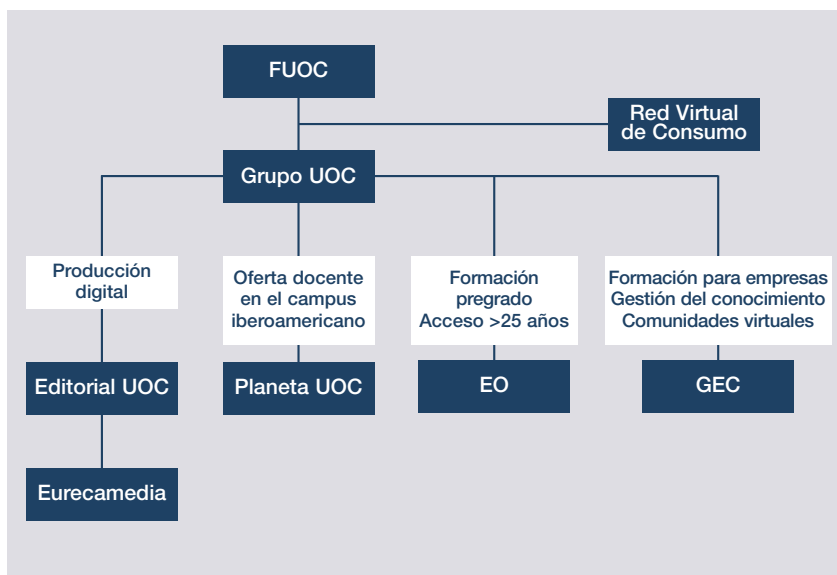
FUOC

Red Virtual de Consumo

Grupo UOC

Producción digital

Editorial UOC

Eurecamedia

Oferta docente en el campus iberoamericano

Planeta UOC

Formación pregrado Acceso >25 años

EO

Formación para empresas Gestión del conocimiento Comunidades virtuales

GEC